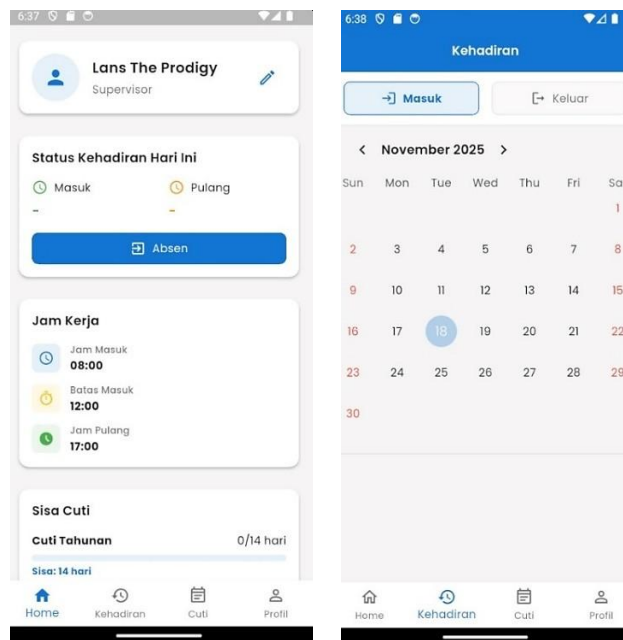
6:37

Lans The Prodigy
Supervisor

Status Kehadiran Hari Ini
Masuk
-
Pulang
-
Absen

Jam Kerja
Jam Masuk
08:00
Batas Masuk
12:00
Jam Pulang
17:00

Sisa Cuti
Cuti Tahunan
0/14 hari
Sisa: 14 hari

Home
Kehadiran
Cuti
Profil

6:38

Kehadiran

Masuk
Keluar

November 2025

| Sun | Mon | Tue | Wed | Thu | Fri | Sa |
|---|---|---|---|---|---|---|
| | | | | | | 1 |
| 2 | 3 | 4 | 5 | 6 | 7 | 8 |
| 9 | 10 | 11 | 12 | 13 | 14 | 15 |
| 16 | 17 | 18 | 19 | 20 | 21 | 22 |
| 23 | 24 | 25 | 26 | 27 | 28 | 29 |
| 30 | | | | | | |

Home
Kehadiran
Cuti
Profil